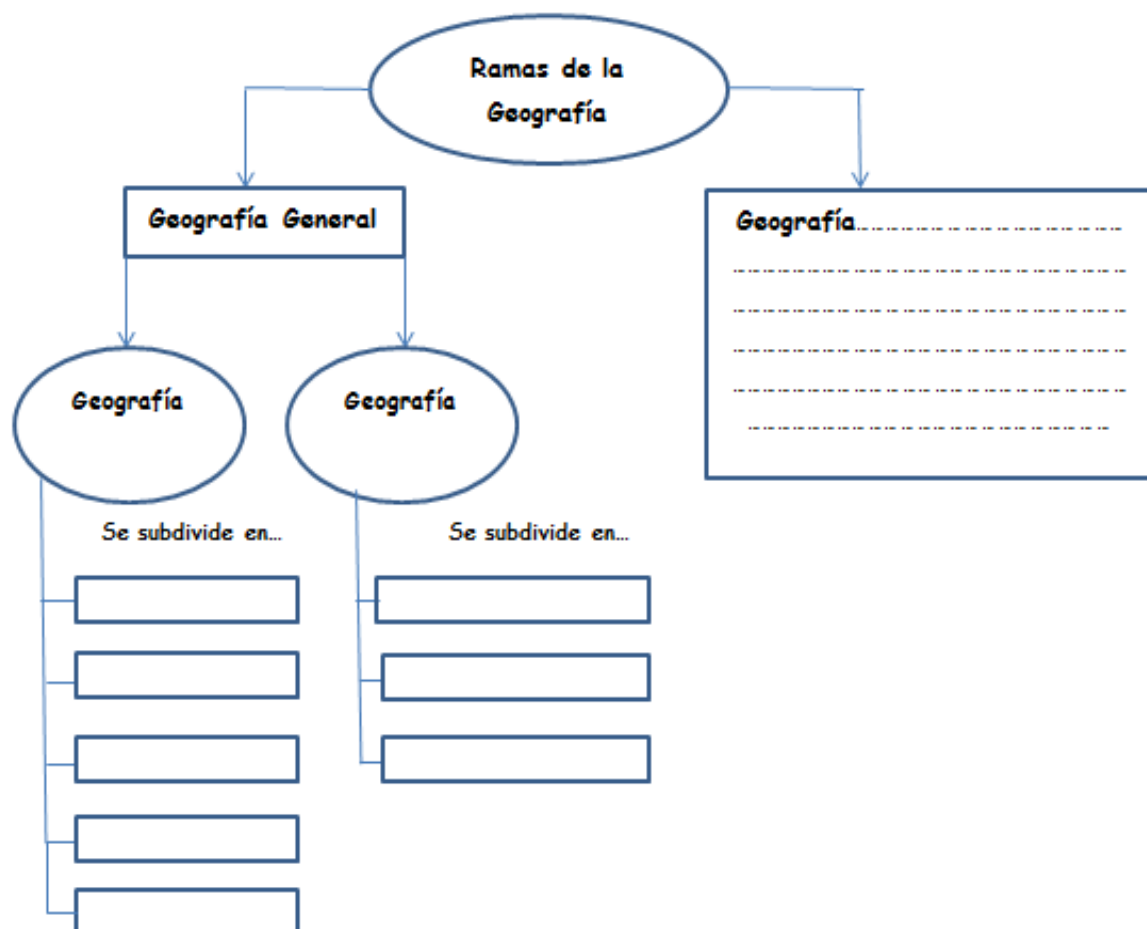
Ramas de la Geografía

Geografía General

Geografía...............................................................................................................................................................................................................................................................

Geografía

Geografía

Se subdivide en...

Se subdivide en...